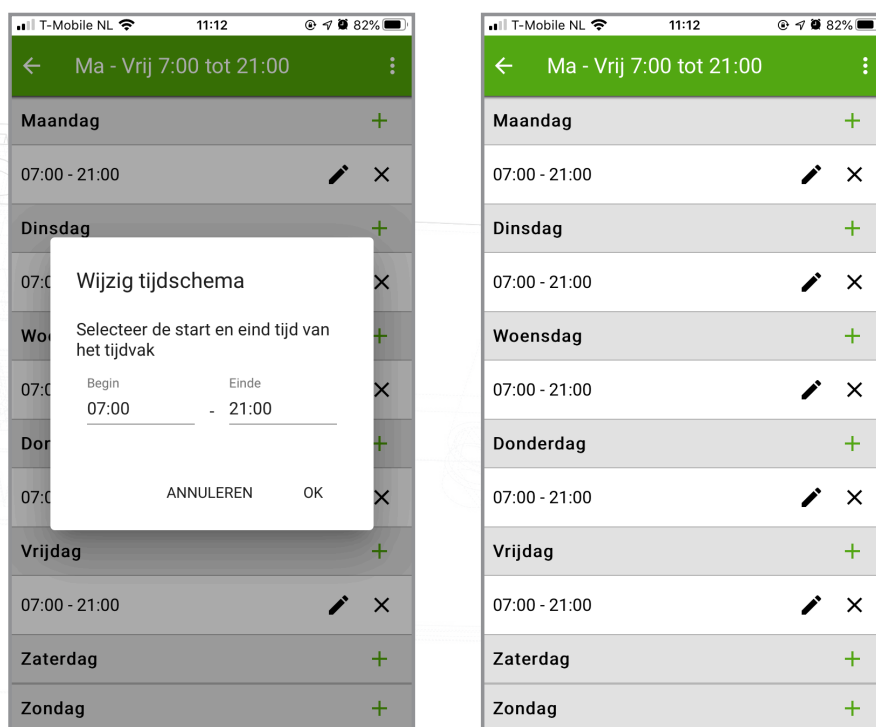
T-Mobile NL 11:12 82%

Ma - Vrij 7:00 tot 21:00

Maandag +

07:00 - 21:00

Dinsdag +

07:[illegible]

Wo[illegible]

07:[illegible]

Don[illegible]

07:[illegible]

Wijzig tijdschema

Selecteer de start en eind tijd van het tijdvak

Begin
07:00

-

Einde
21:00

ANNULEREN OK

Vrijdag +

07:00 - 21:00

Zaterdag +

Zondag +

T-Mobile NL 11:12 82%

Ma - Vrij 7:00 tot 21:00

Maandag +

07:00 - 21:00

Dinsdag +

07:00 - 21:00

Woensdag +

07:00 - 21:00

Donderdag +

07:00 - 21:00

Vrijdag +

07:00 - 21:00

Zaterdag +

Zondag +